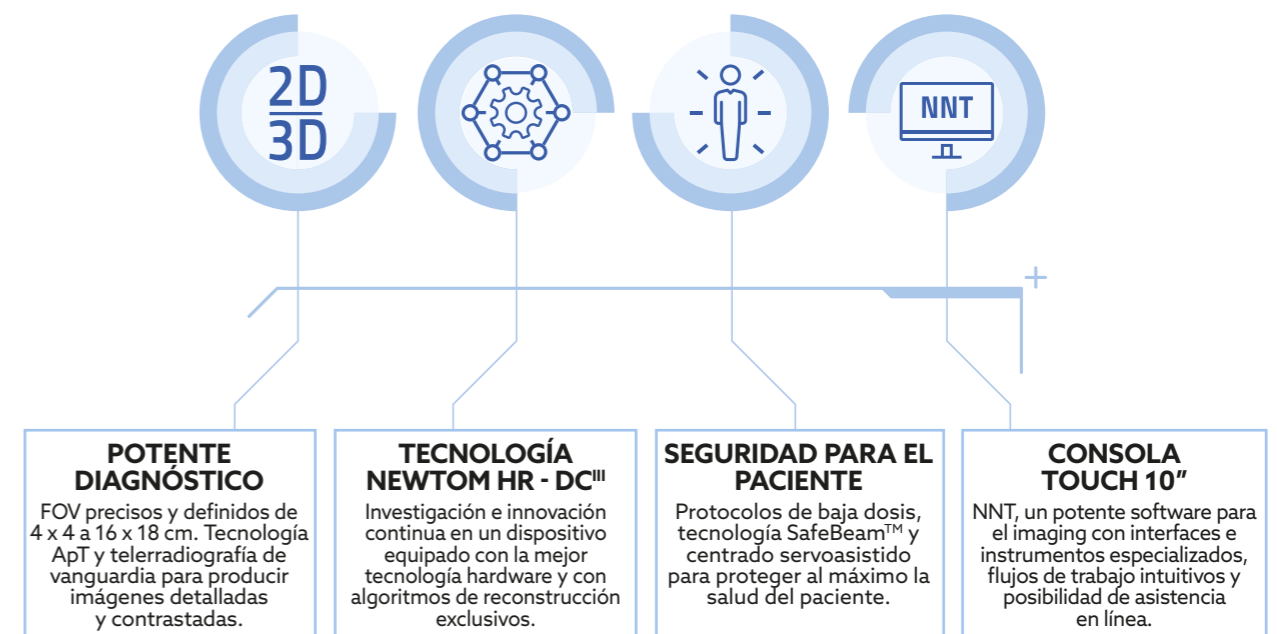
2D
3D

NNT

POTENTE DIAGNÓSTICO
FOV precisos y definidos de 4 x 4 a 16 x 18 cm. Tecnología ApT y telerradiografía de vanguardia para producir imágenes detalladas y contrastadas.

TECNOLOGÍA NEWTOM HR - DC$^{III}$
Investigación e innovación continua en un dispositivo equipado con la mejor tecnología hardware y con algoritmos de reconstrucción exclusivos.

SEGURIDAD PARA EL PACIENTE
Protocolos de baja dosis, tecnología SafeBeam$^{TM}$ y centrado servoasistido para proteger al máximo la salud del paciente.

CONSOLA TOUCH 10”
NNT, un potente software para el imaging con interfaces e instrumentos especializados, flujos de trabajo intuitivos y posibilidad de asistencia en línea.